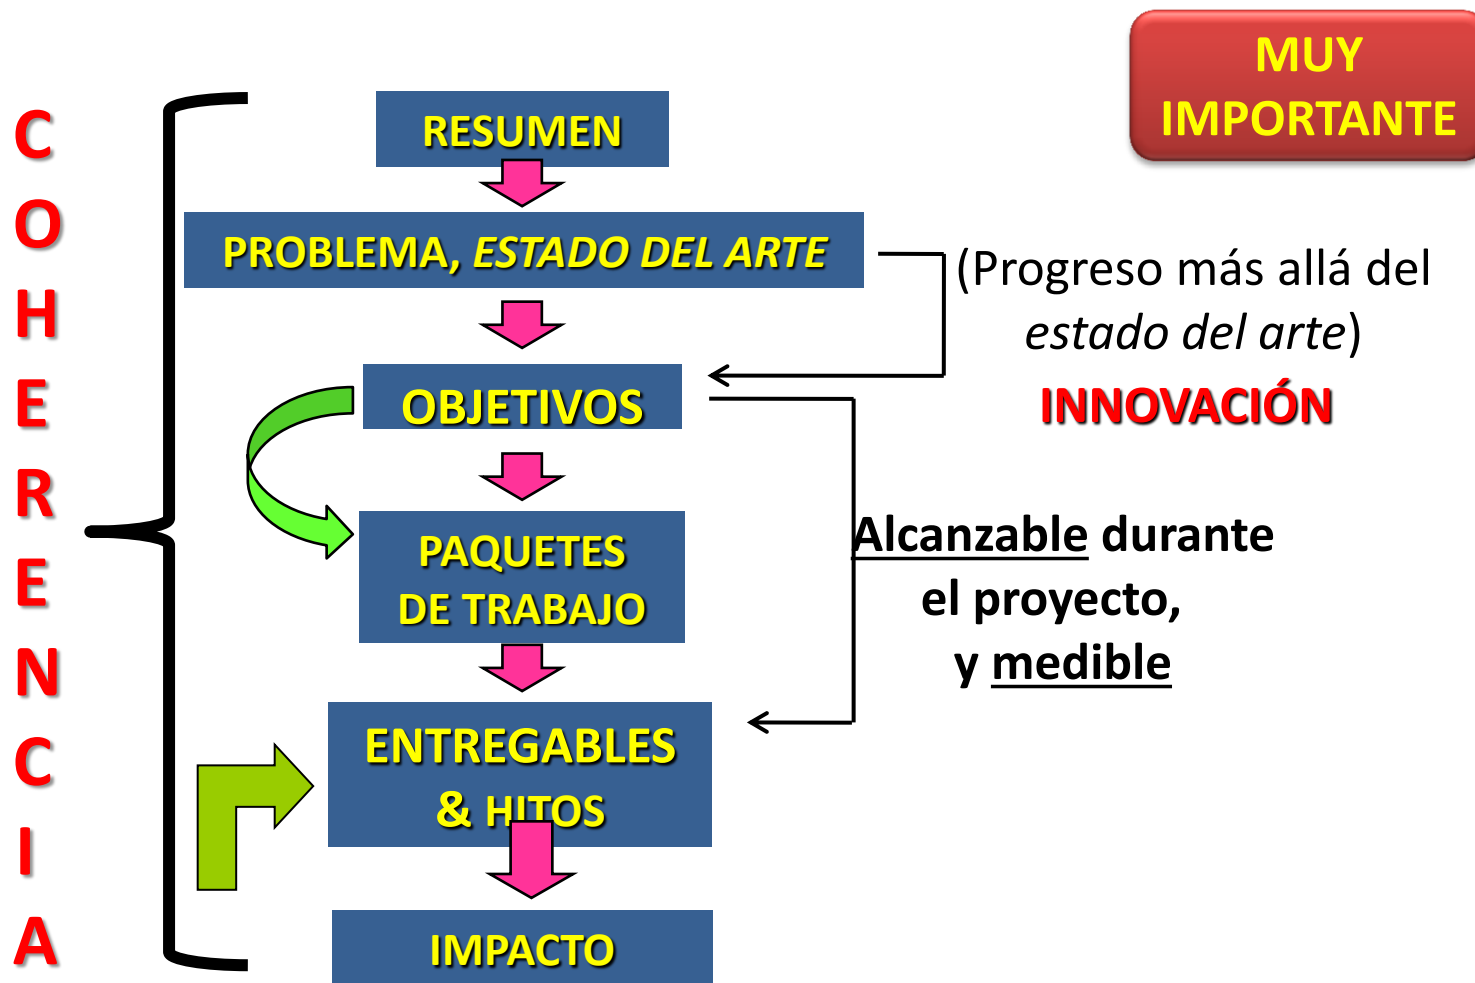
COHERENCIA

MUY IMPORTANTE

RESUMEN

PROBLEMA, *ESTADO DEL ARTE*

(Progreso más allá del *estado del arte*)

INNOVACIÓN

OBJETIVOS

PAQUETES DE TRABAJO

Alcanzable durante el proyecto, y medible

ENTREGABLES & HITOS

IMPACTO